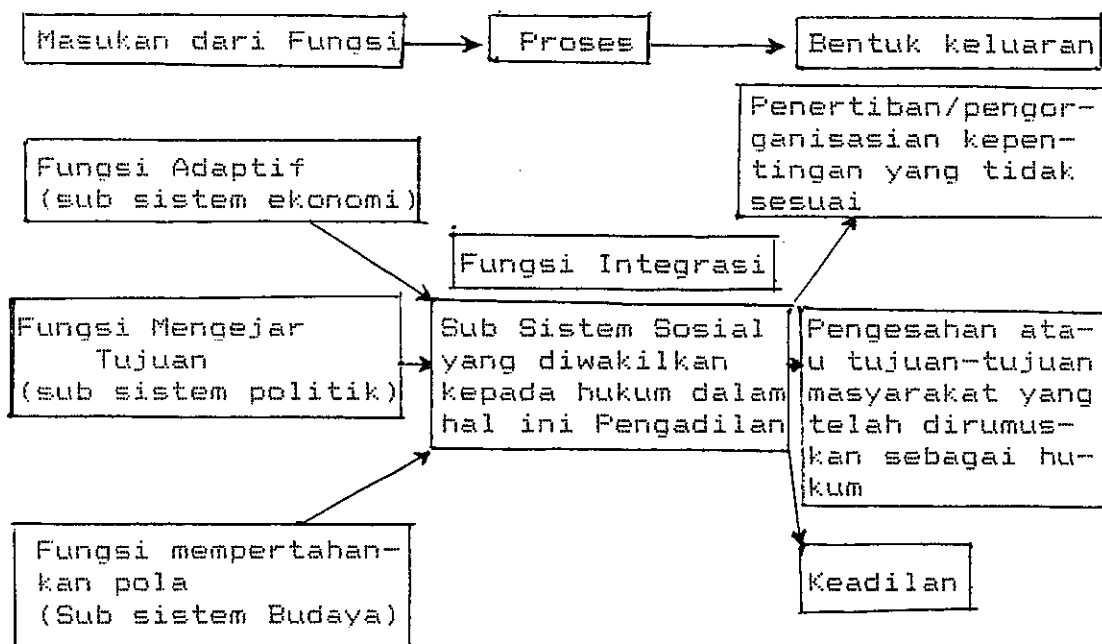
Masukan dari Fungsi

Proses

Bentuk keluaran

Fungsi Adaptif (sub sistem ekonomi)

Fungsi Mengejar Tujuan (sub sistem politik)

Fungsi mempertahankan pola (Sub sistem Budaya)

Fungsi Integrasi

Sub Sistem Sosial yang diwakilkan kepada hukum dalam hal ini Pengadilan

Penertiban/pengorganisasian kepentingan yang tidak sesuai

Pengesahan atau tujuan-tujuan masyarakat yang telah dirumuskan sebagai hukum

Keadilan